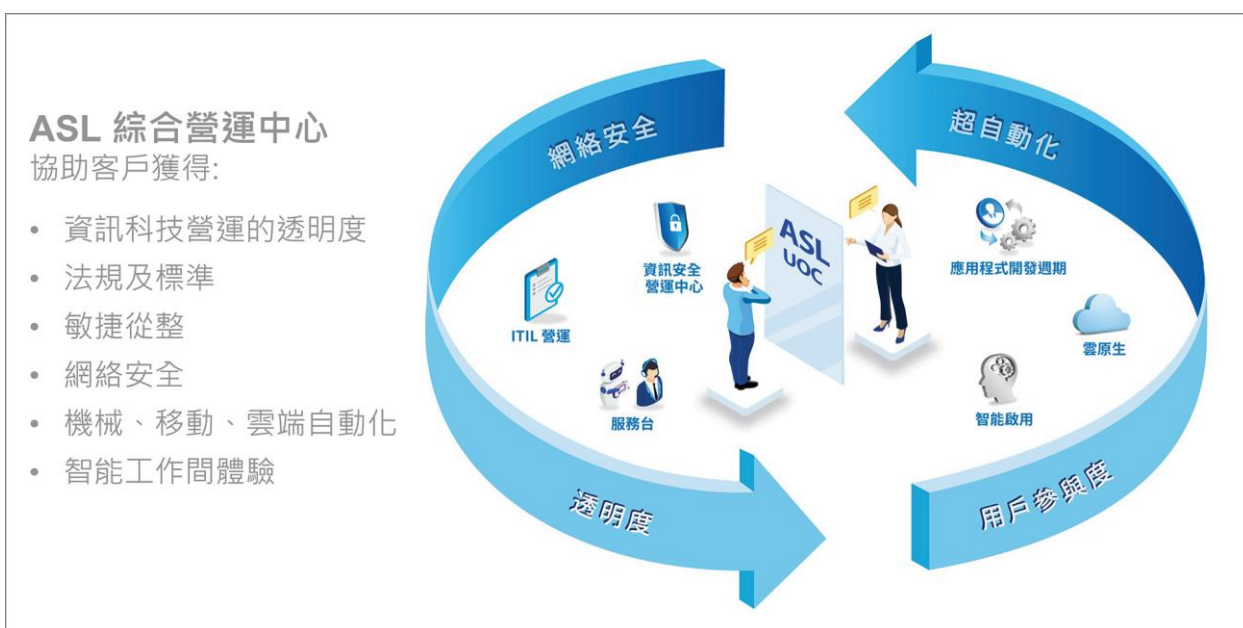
ASL 綜合營運中心
協助客戶獲得:

• 資訊科技營運的透明度
• 法規及標準
• 敏捷從整
• 網絡安全
• 機械、移動、雲端自動化
• 智能工作間體驗

網絡安全

超自動化

ASL UOC

資訊安全營運中心

ITIL 營運

服務台

應用程式開發週期

雲原生

智能啟用

透明度

用戶參與度